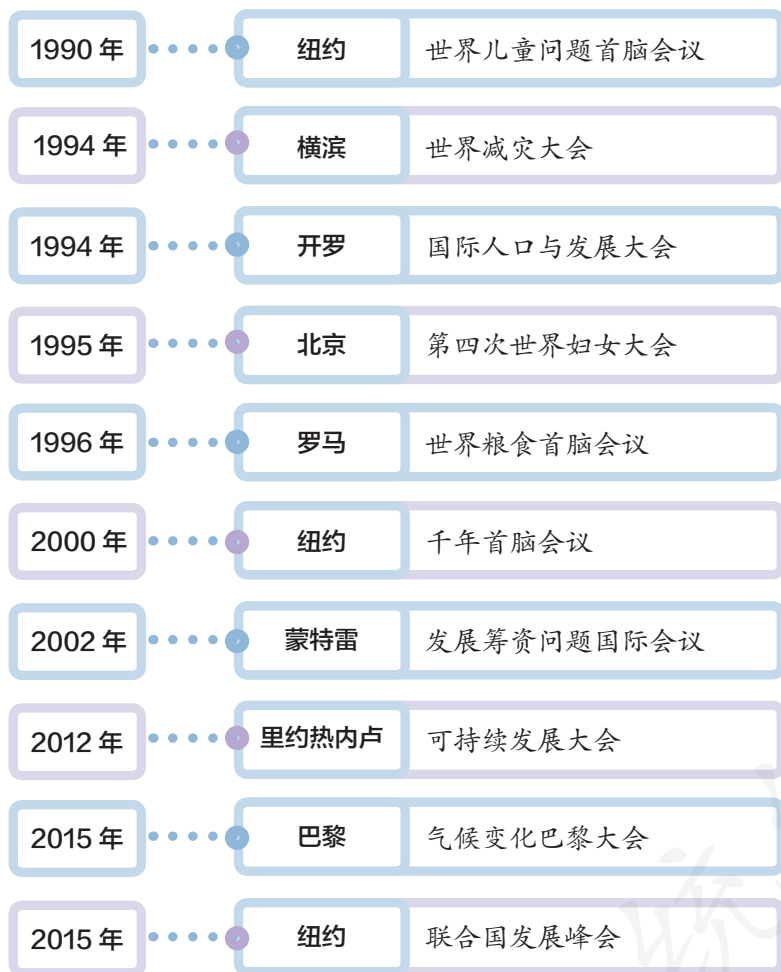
| | | |
|---|---|---|
| 1990 年 | 纽约 | 世界儿童问题首脑会议 |
| 1994 年 | 横滨 | 世界减灾大会 |
| 1994 年 | 开罗 | 国际人口与发展大会 |
| 1995 年 | 北京 | 第四次世界妇女大会 |
| 1996 年 | 罗马 | 世界粮食首脑会议 |
| 2000 年 | 纽约 | 千年首脑会议 |
| 2002 年 | 蒙特雷 | 发展筹资问题国际会议 |
| 2012 年 | 里约热内卢 | 可持续发展大会 |
| 2015 年 | 巴黎 | 气候变化巴黎大会 |
| 2015 年 | 纽约 | 联合国发展峰会 |